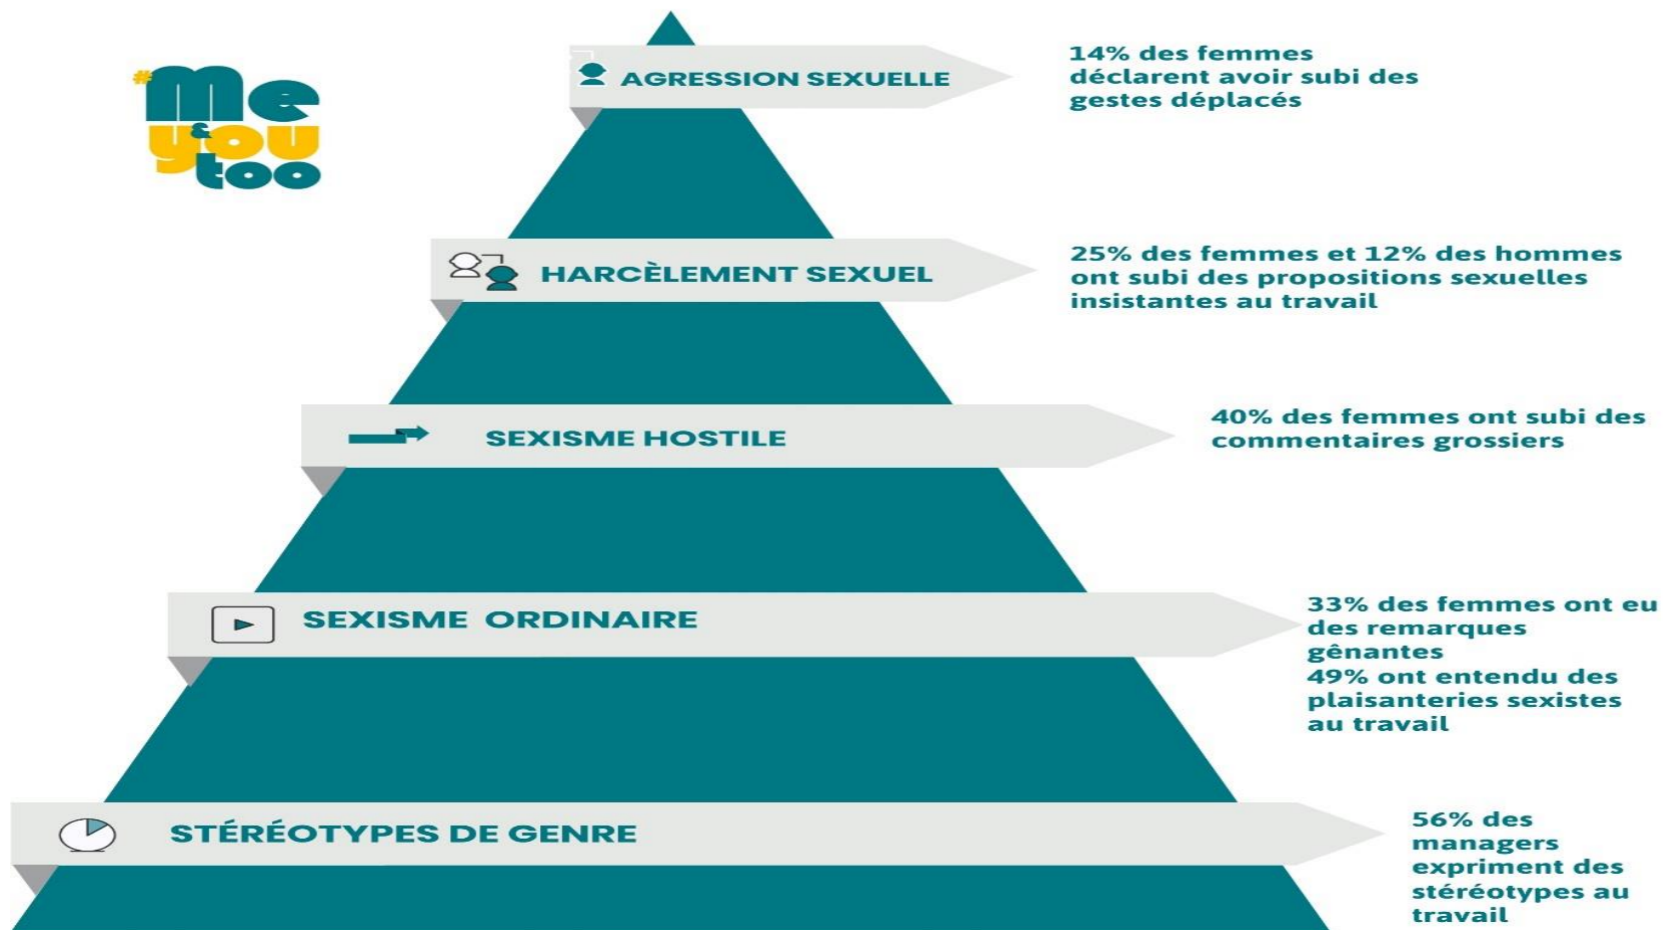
#Me & you too

AGRESSION SEXUELLE

14% des femmes déclarent avoir subi des gestes déplacés

HARCÈLEMENT SEXUEL

25% des femmes et 12% des hommes ont subi des propositions sexuelles insistantes au travail

SEXISME HOSTILE

40% des femmes ont subi des commentaires grossiers

SEXISME ORDINAIRE

33% des femmes ont eu des remarques gênantes
49% ont entendu des plaisanteries sexistes au travail

STÉRÉOTYPES DE GENRE

56% des managers expriment des stéréotypes au travail